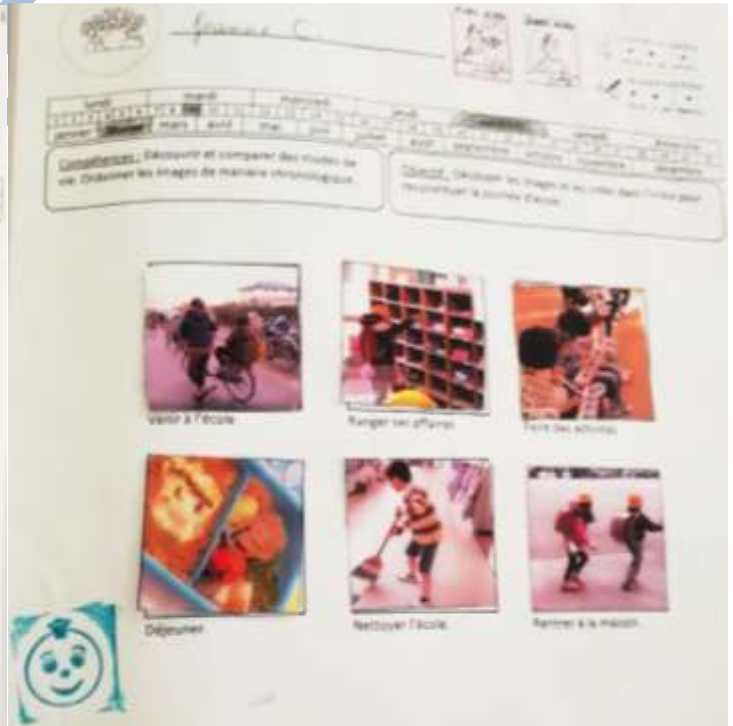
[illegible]

lundi | mardi | mercredi | jeudi | vendredi | samedi | dimanche

janvier | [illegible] | mars | avril | mai | juin | juillet | août | septembre | octobre | novembre | décembre

Compétences : Découvrir et comparer des modes de vie. Ordonner les images de manière chronologique.

Objectif : Découper les images et les coller dans l'ordre pour reconstituer la journée d'école.

Venir à l'école

Ranger ses affaires

Faire des activités

Déjeuner

Nettoyer l'école

Rentrer à la maison